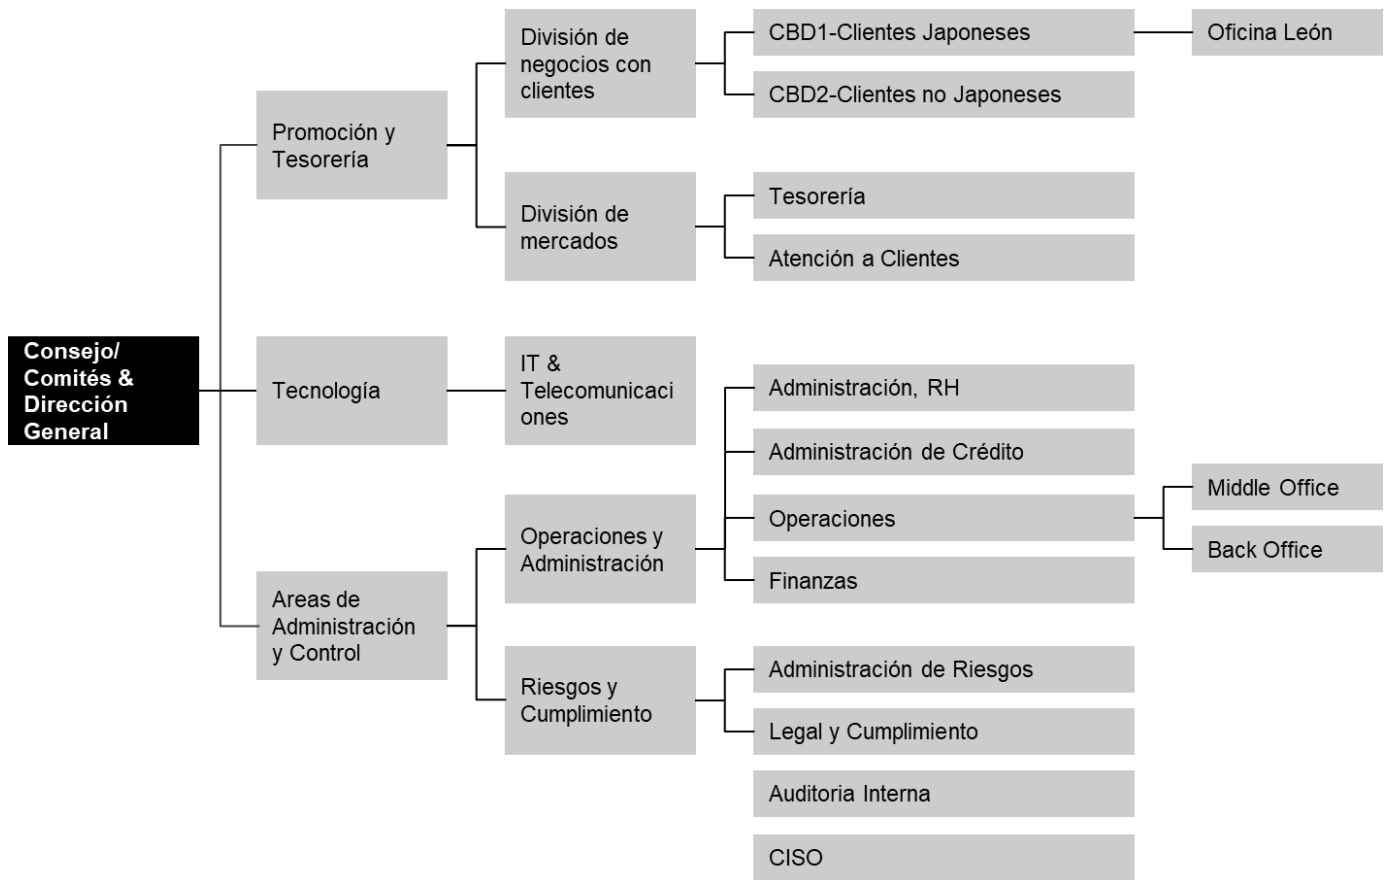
Consejo/ Comités & Dirección General

Promoción y Tesorería

División de negocios con clientes

CBD1-Clientes Japoneses

Oficina León

CBD2-Clientes no Japoneses

División de mercados

Tesorería

Atención a Clientes

Tecnología

IT & Telecomunicaciones

Areas de Administración y Control

Operaciones y Administración

Administración, RH

Administración de Crédito

Operaciones

Middle Office

Back Office

Finanzas

Riesgos y Cumplimiento

Administración de Riesgos

Legal y Cumplimiento

Auditoria Interna

CISO